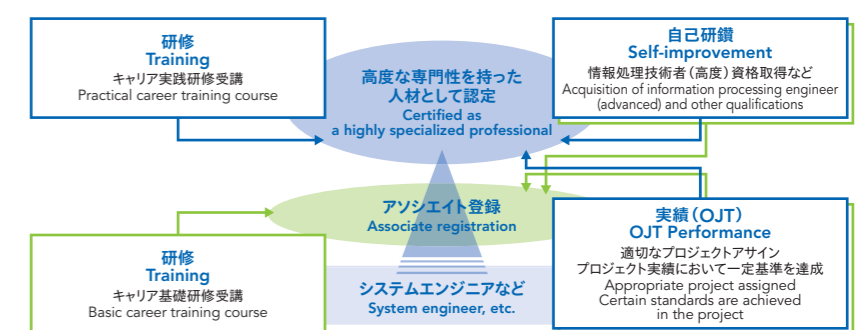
研修
Training
キャリア実践研修受講
Practical career training course

高度な専門性を持った人材として認定
Certified as a highly specialized professional

自己研鑽
Self-improvement
情報処理技術者（高度）資格取得など
Acquisition of information processing engineer (advanced) and other qualifications

アソシエイト登録
Associate registration

研修
Training
キャリア基礎研修受講
Basic career training course

システムエンジニアなど
System engineer, etc.

実績（OJT）
OJT Performance
適切なプロジェクトアサイン
プロジェクト実績において一定基準を達成
Appropriate project assigned
Certain standards are achieved in the project